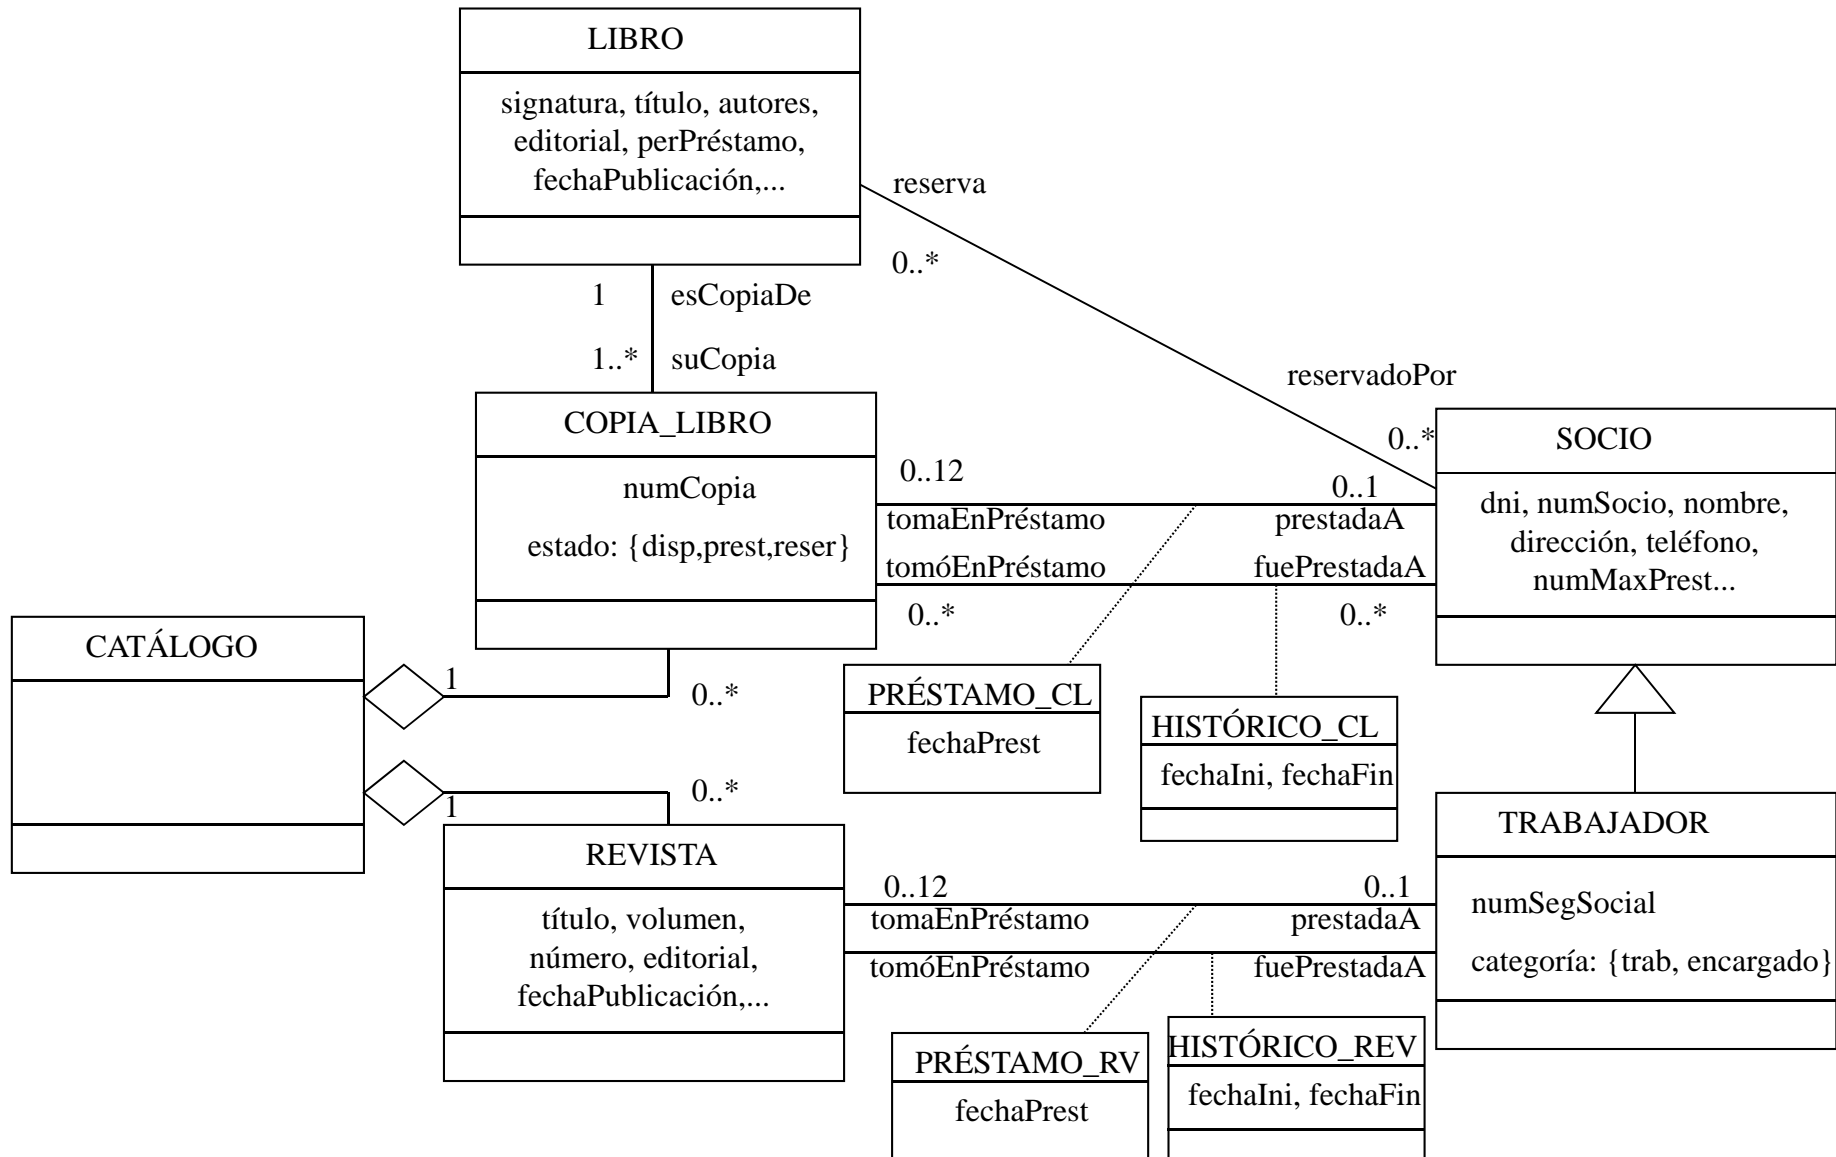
LIBRO

signatura, título, autores, editorial, perPréstamo, fechaPublicación,...

reserva

0..*

1 esCopiaDe

1..* suCopia

reservadoPor

COPIA_LIBRO

numCopia

estado: {disp,prest,reser}

0..*

SOCIO

0..12

0..1

tomaEnPréstamo

prestadaA

dni, numSocio, nombre, dirección, teléfono, numMaxPrest...

tomóEnPréstamo

fuePrestadaA

0..*

0..*

CATÁLOGO

1

0..*

PRÉSTAMO_CL

fechaPrest

HISTÓRICO_CL

fechaIni, fechaFin

0..*

1

TRABAJADOR

REVISTA

0..12

0..1

numSegSocial

título, volumen, número, editorial, fechaPublicación,...

tomaEnPréstamo

prestadaA

tomóEnPréstamo

fuePrestadaA

categoría: {trab, encargado}

PRÉSTAMO_RV

fechaPrest

HISTÓRICO_REV

fechaIni, fechaFin